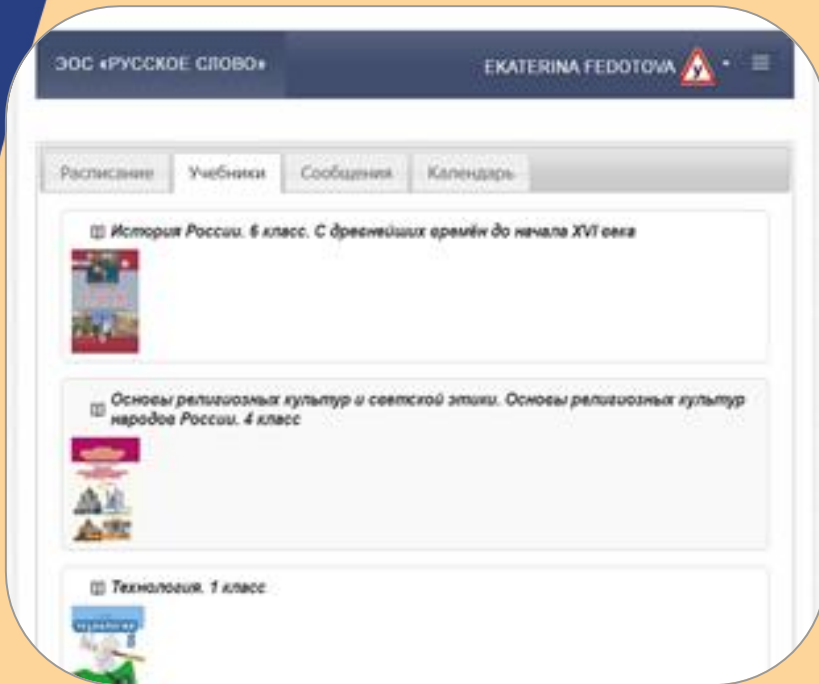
ЭОС «РУССКОЕ СЛОВО»

EKATERINA FEDOTOVA

Расписание Учебники Сообщения Календарь

История России. 6 класс. С древнейших времён до начала XVI века

Основы религиозных культур и светской этики. Основы религиозных культур народов России. 4 класс

Технология. 1 класс